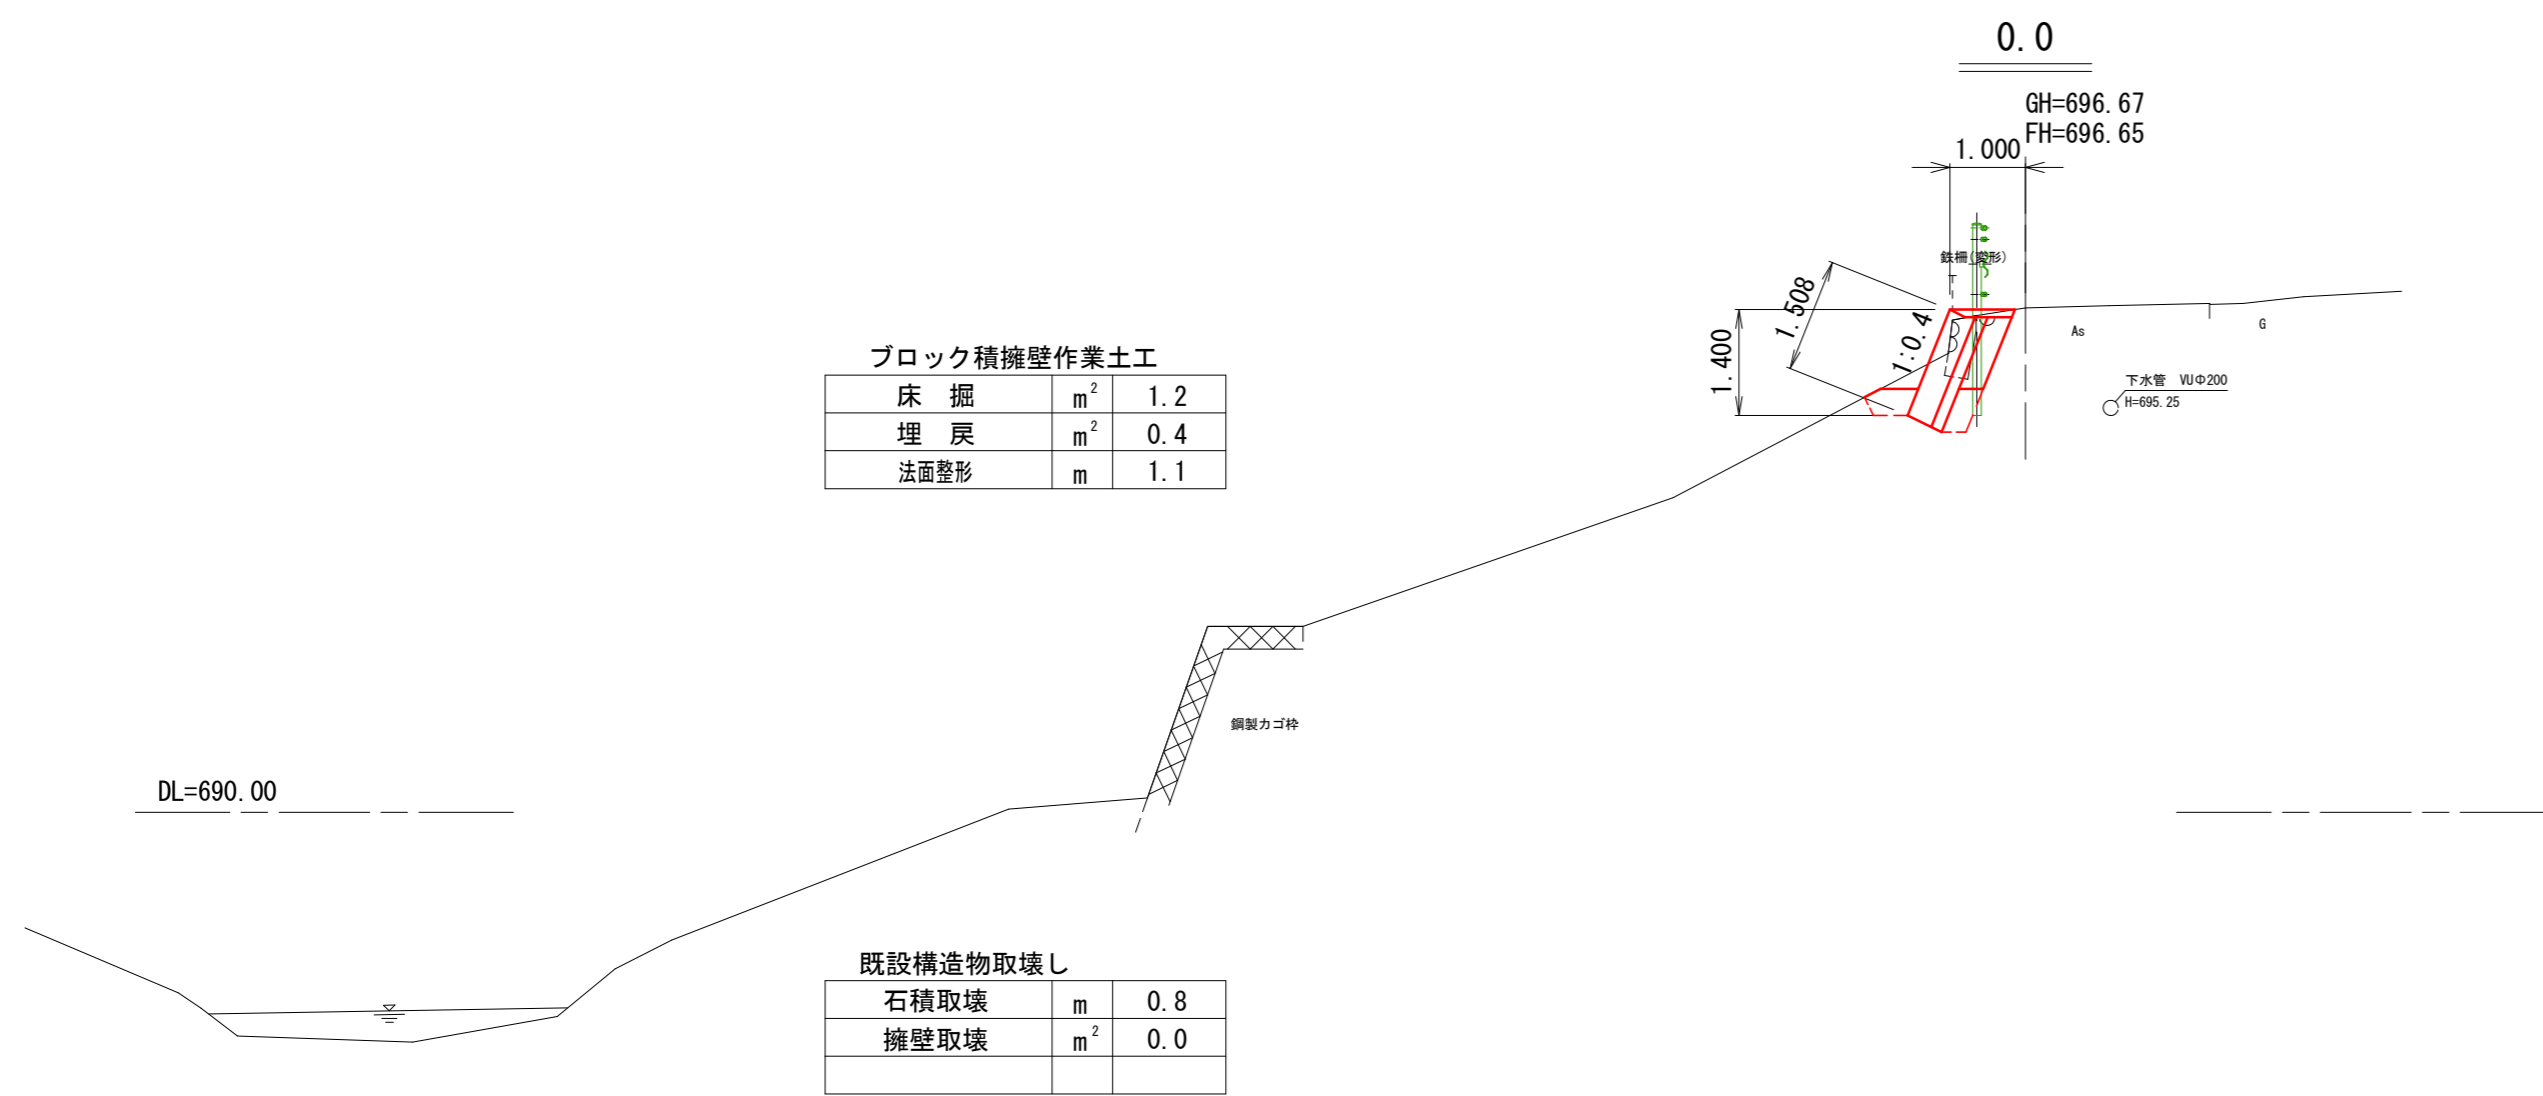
0.0

GH=696.67
FH=696.65

1.000

鉄柵(変形)

1.508

1:0.4

1.400

As

G

下水管 VUΦ200
H=695.25

ブロック積擁壁作業土工

| 床　掘 | $m^2$ | 1.2 |
|---|---|---|
| 埋　戻 | $m^2$ | 0.4 |
| 法面整形 | m | 1.1 |

鋼製カゴ枠

DL=690.00

既設構造物取壊し

| 石積取壊 | m | 0.8 |
|---|---|---|
| 擁壁取壊 | $m^2$ | 0.0 |
| | | |